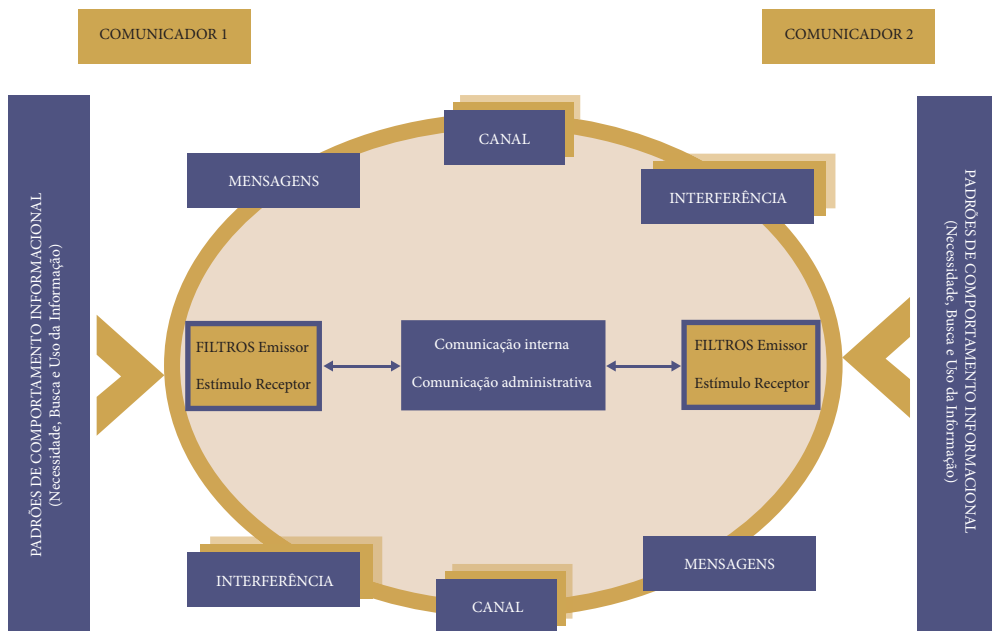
COMUNICADOR 1

COMUNICADOR 2

PADRÕES DE COMPORTAMENTO INFORMACIONAL
(Necessidade, Busca e Uso da Informação)

CANAL

MENSAGENS

INTERFERÊNCIA

PADRÕES DE COMPORTAMENTO INFORMACIONAL
(Necessidade, Busca e Uso da Informação)

FILTROS Emissor
Estímulo Receptor

Comunicação interna
Comunicação administrativa

FILTROS Emissor
Estímulo Receptor

INTERFERÊNCIA

MENSAGENS

CANAL